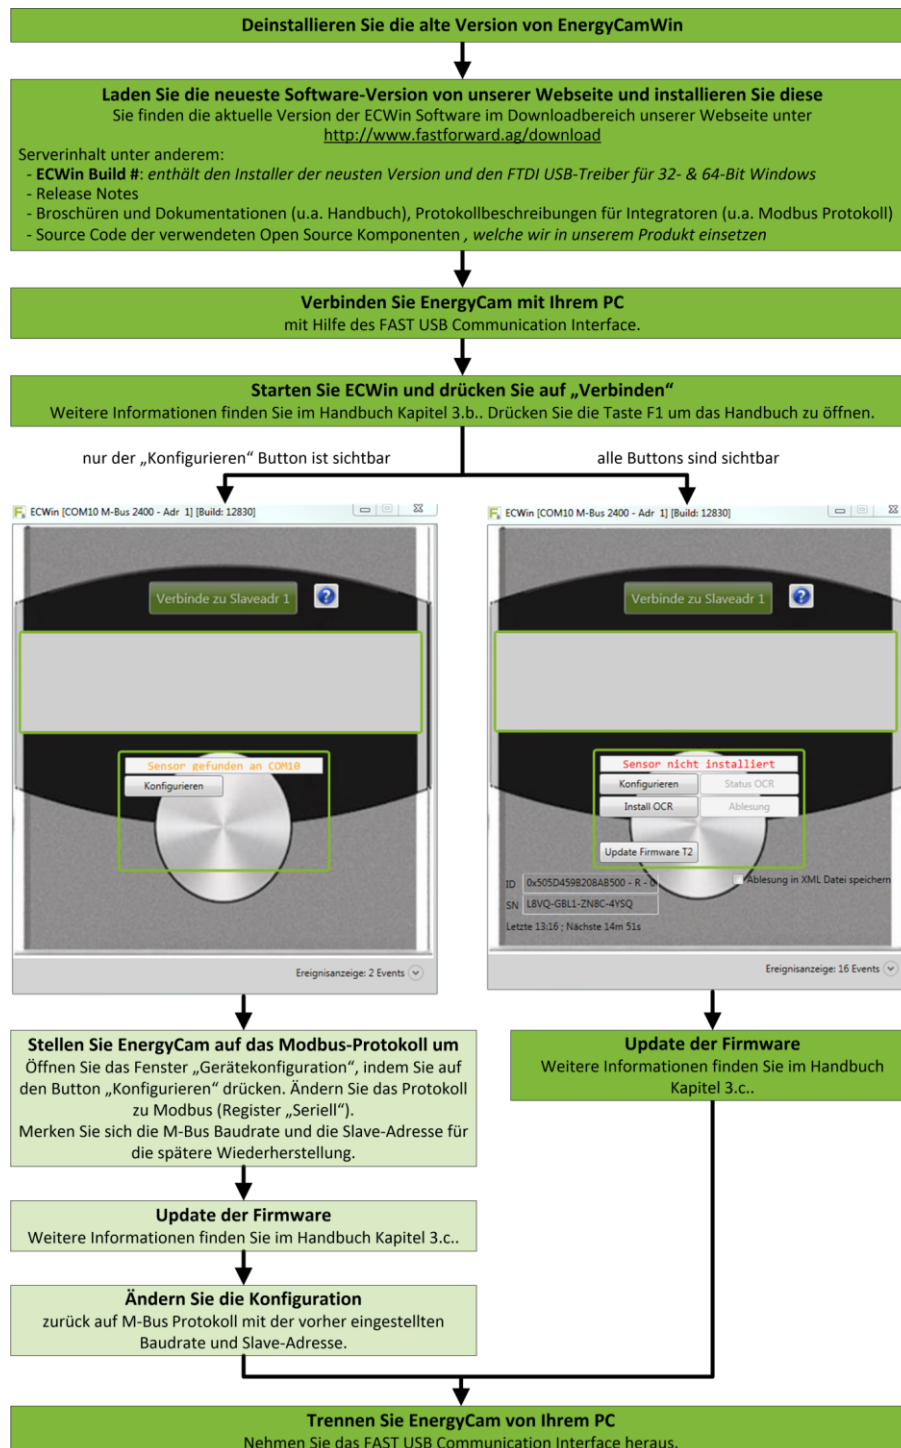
Deinstallieren Sie die alte Version von EnergyCamWin

Laden Sie die neueste Software-Version von unserer Webseite und installieren Sie diese
Sie finden die aktuelle Version der ECWin Software im Downloadbereich unserer Webseite unter
http://www.fastforward.ag/download
Serverinhalt unter anderem:
- ECWin Build #: enthält den Installer der neusten Version und den FTDI USB-Treiber für 32- & 64-Bit Windows
- Release Notes
- Broschüren und Dokumentationen (u.a. Handbuch), Protokollbeschreibungen für Integratoren (u.a. Modbus Protokoll)
- Source Code der verwendeten Open Source Komponenten , welche wir in unserem Produkt einsetzen

Verbinden Sie EnergyCam mit Ihrem PC
mit Hilfe des FAST USB Communication Interface.

Starten Sie ECWin und drücken Sie auf „Verbinden"
Weitere Informationen finden Sie im Handbuch Kapitel 3.b.. Drücken Sie die Taste F1 um das Handbuch zu öffnen.

nur der „Konfigurieren" Button ist sichtbar

ECWin [COM10 M-Bus 2400 - Adr 1] [Build: 12830]
Verbinde zu Slaveadr 1
Sensor gefunden an COM10
Konfigurieren
Ereignisanzeige: 2 Events

alle Buttons sind sichtbar

ECWin [COM10 M-Bus 2400 - Adr 1] [Build: 12830]
Verbinde zu Slaveadr 1
Sensor nicht installiert
Konfigurieren
Status OCR
Install OCR
Ablesung
Update Firmware T2
ID 0x505D459B208AB500 - R - 0
SN L8VQ-GBL1-ZN8C-4YSQ
Ablesung in XML Datei speichern
Letzte 13:16 ; Nächste 14m 51s
Ereignisanzeige: 16 Events

Stellen Sie EnergyCam auf das Modbus-Protokoll um
Öffnen Sie das Fenster „Gerätekonfiguration", indem Sie auf den Button „Konfigurieren" drücken. Ändern Sie das Protokoll zu Modbus (Register „Seriell").
Merken Sie sich die M-Bus Baudrate und die Slave-Adresse für die spätere Wiederherstellung.

Update der Firmware
Weitere Informationen finden Sie im Handbuch Kapitel 3.c..

Update der Firmware
Weitere Informationen finden Sie im Handbuch Kapitel 3.c..

Ändern Sie die Konfiguration
zurück auf M-Bus Protokoll mit der vorher eingestellten Baudrate und Slave-Adresse.

Trennen Sie EnergyCam von Ihrem PC
Nehmen Sie das FAST USB Communication Interface heraus.